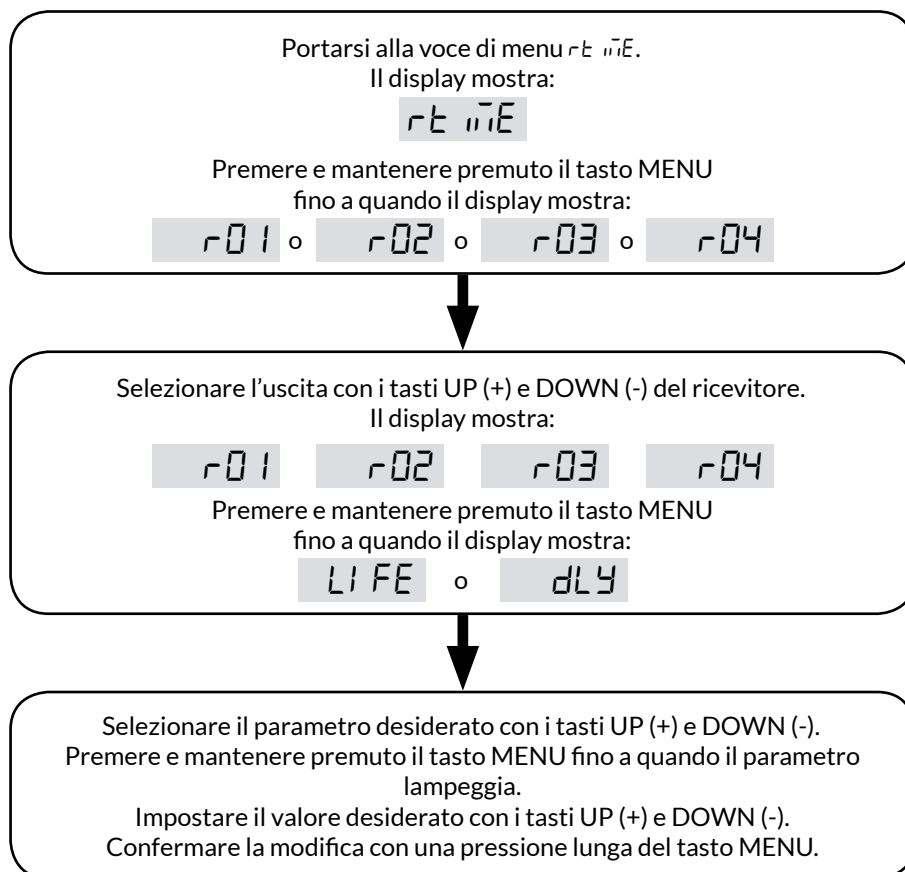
Portarsi alla voce di menu rtimE.
Il display mostra:

rtimE

Premere e mantenere premuto il tasto MENU fino a quando il display mostra:

r01 o r02 o r03 o r04

Selezionare l'uscita con i tasti UP (+) e DOWN (-) del ricevitore.
Il display mostra:

r01 r02 r03 r04

Premere e mantenere premuto il tasto MENU fino a quando il display mostra:

LIFE o dLY

Selezionare il parametro desiderato con i tasti UP (+) e DOWN (-).
Premere e mantenere premuto il tasto MENU fino a quando il parametro lampeggia.
Impostare il valore desiderato con i tasti UP (+) e DOWN (-).
Confermare la modifica con una pressione lunga del tasto MENU.